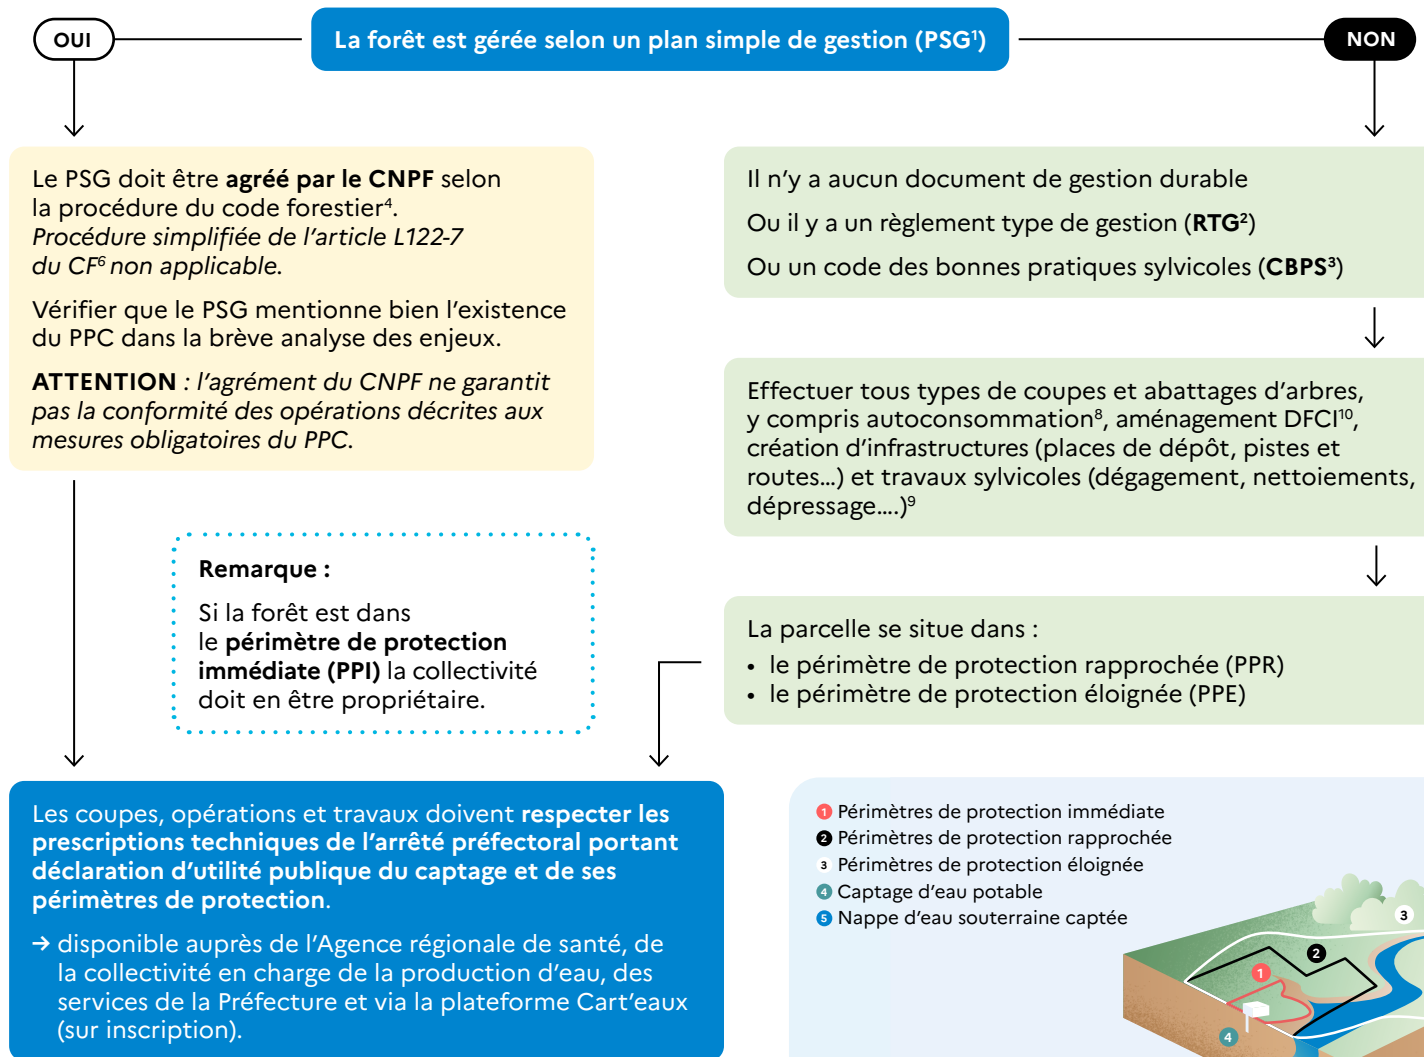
OUI

La forêt est gérée selon un plan simple de gestion (PSG$^1$)

NON

Le PSG doit être **agréé par le CNPF** selon la procédure du code forestier$^4$. *Procédure simplifiée de l'article L122-7 du CF$^6$ non applicable.*

Vérifier que le PSG mentionne bien l'existence du PPC dans la brève analyse des enjeux.

**ATTENTION** : *l'agrément du CNPF ne garantit pas la conformité des opérations décrites aux mesures obligatoires du PPC.*

Il n'y a aucun document de gestion durable

Ou il y a un règlement type de gestion (**RTG$^2$**)

Ou un code des bonnes pratiques sylvicoles (**CBPS$^3$**)

Effectuer tous types de coupes et abattages d'arbres, y compris autoconsommation$^8$, aménagement DFCI$^{10}$, création d'infrastructures (places de dépôt, pistes et routes…) et travaux sylvicoles (dégagement, nettoiements, dépressage….)$^9$

**Remarque :**

Si la forêt est dans le **périmètre de protection immédiate (PPI)** la collectivité doit en être propriétaire.

La parcelle se situe dans :
• le périmètre de protection rapprochée (PPR)
• le périmètre de protection éloignée (PPE)

Les coupes, opérations et travaux doivent **respecter les prescriptions techniques de l'arrêté préfectoral portant déclaration d'utilité publique du captage et de ses périmètres de protection**.

→ disponible auprès de l'Agence régionale de santé, de la collectivité en charge de la production d'eau, des services de la Préfecture et via la plateforme Cart'eaux (sur inscription).

1 Périmètres de protection immédiate
2 Périmètres de protection rapprochée
3 Périmètres de protection éloignée
4 Captage d'eau potable
5 Nappe d'eau souterraine captée

3
2
1
4